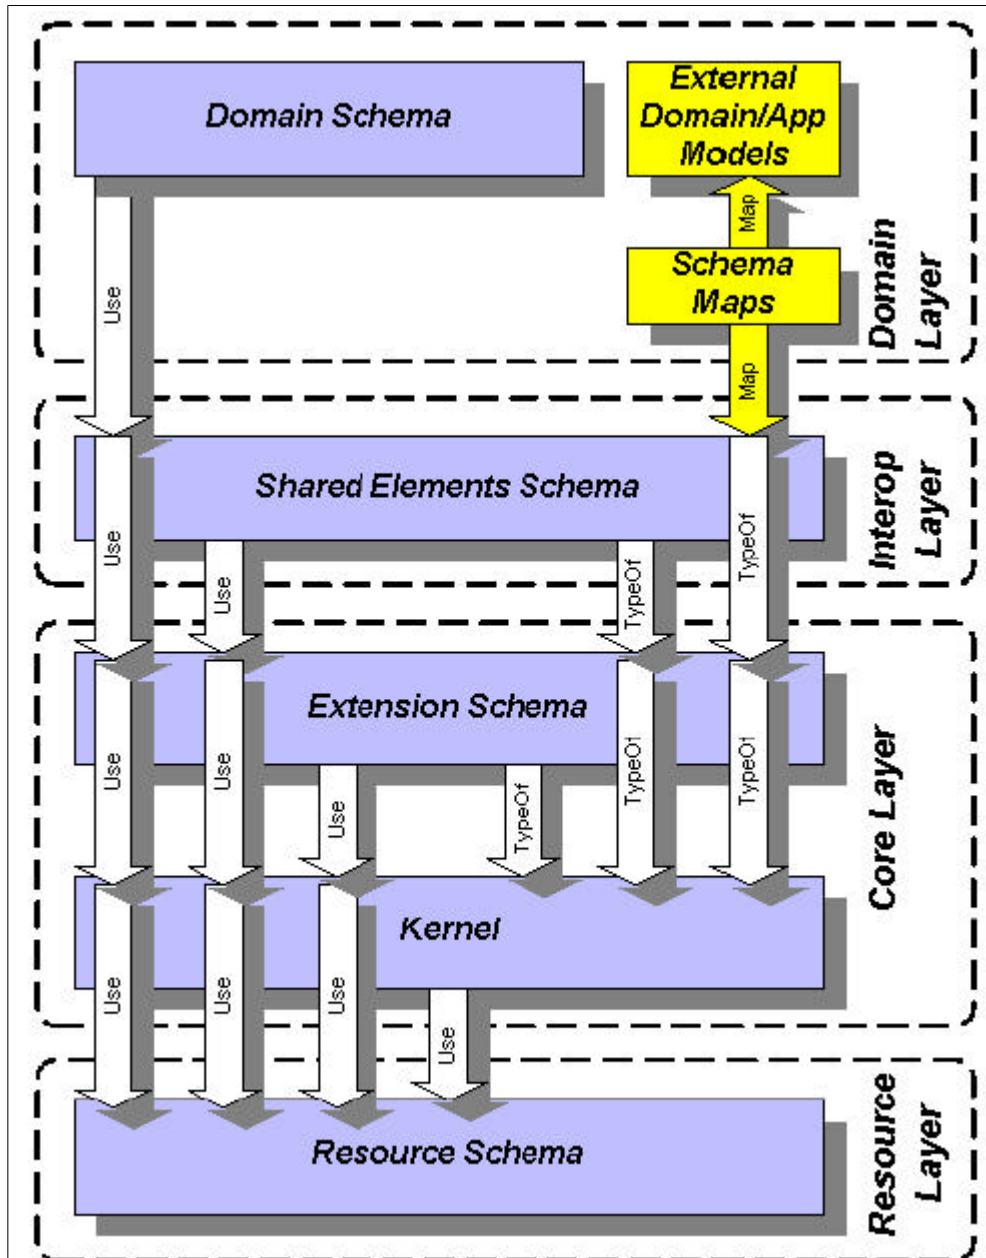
Domain Schema

External Domain/App Models

Map

Schema Maps

Map

Domain Layer

Use

Shared Elements Schema

Interop Layer

Use

Use

TypeOf

TypeOf

Extension Schema

Use

Use

Use

TypeOf

TypeOf

TypeOf

Core Layer

Kernel

Use

Use

Use

Use

Resource Schema

Resource Layer